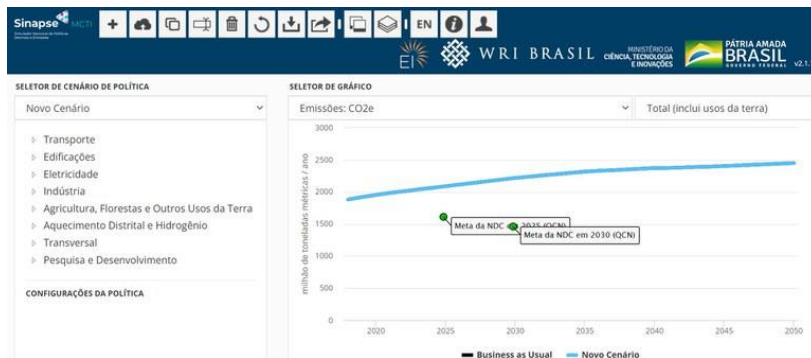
Sinapse MCTI

EN

EI WRI BRASIL MINISTÉRIO DA CIÊNCIA, TECNOLOGIA E INOVAÇÕES PÁTRIA AMADA BRASIL GOVERNO FEDERAL v2.1

SELETOR DE CENÁRIO DE POLÍTICA

Novo Cenário

Transporte
Edificações
Eletricidade
Indústria
Agricultura, Florestas e Outros Usos da Terra
Aquecimento Distrital e Hidrogênio
Transversal
Pesquisa e Desenvolvimento

CONFIGURAÇÕES DA POLÍTICA

SELETOR DE GRÁFICO

Emissões: CO2e

Total (inclui usos da terra)

3000
2500
2000
1500
1000
500
0

milhão de toneladas métricas / ano

Meta da NDC em 2025 (QCN)
Meta da NDC em 2030 (QCN)

2020 2025 2030 2035 2040 2045 2050

Business as Usual Novo Cenário